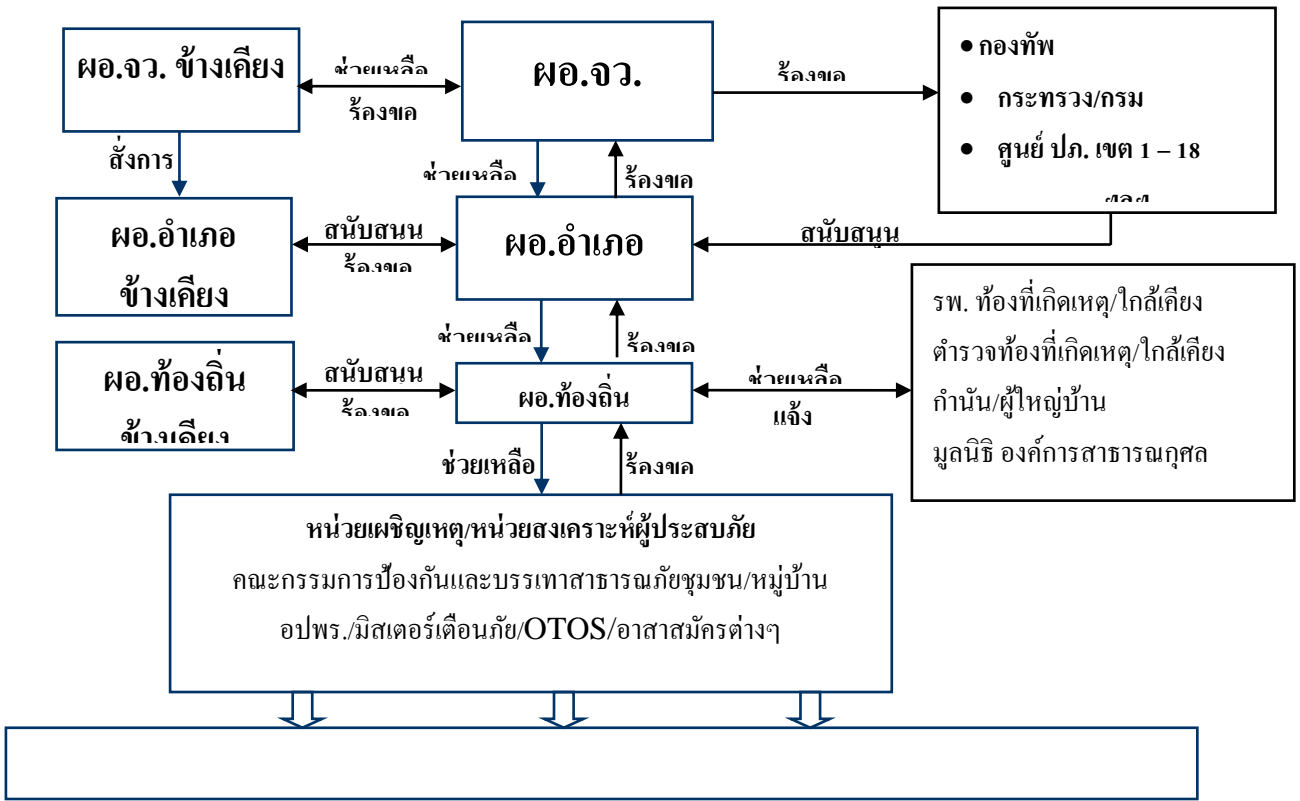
ผอ.จว. ข้างเคียง

ช่วยเหลือ

ร้องขอ

ผอ.จว.

ร้องขอ

• กองทัพ
• กระทรวง/กรม
• ศูนย์ ปภ. เขต 1 – 18

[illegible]

สั่งการ

ช่วยเหลือ

ร้องขอ

ผอ.อำเภอ ข้างเคียง

สนับสนุน

ร้องขอ

ผอ.อำเภอ

สนับสนุน

รพ. ท้องที่เกิดเหตุ/ใกล้เคียง
ตำรวจท้องที่เกิดเหตุ/ใกล้เคียง
กำนัน/ผู้ใหญ่บ้าน
มูลนิธิ องค์การสาธารณกุศล

ช่วยเหลือ

ร้องขอ

ผอ.ท้องถิ่น

ข้างเคียง

สนับสนุน

ร้องขอ

ผอ.ท้องถิ่น

ช่วยเหลือ

แจ้ง

ช่วยเหลือ

ร้องขอ

หน่วยเผชิญเหตุ/หน่วยสงเคราะห์ผู้ประสบภัย
คณะกรรมการป้องกันและบรรเทาสาธารณภัยชุมชน/หมู่บ้าน
อปพร./มิสเตอร์เตือนภัย/OTOS/อาสาสมัครต่างๆ